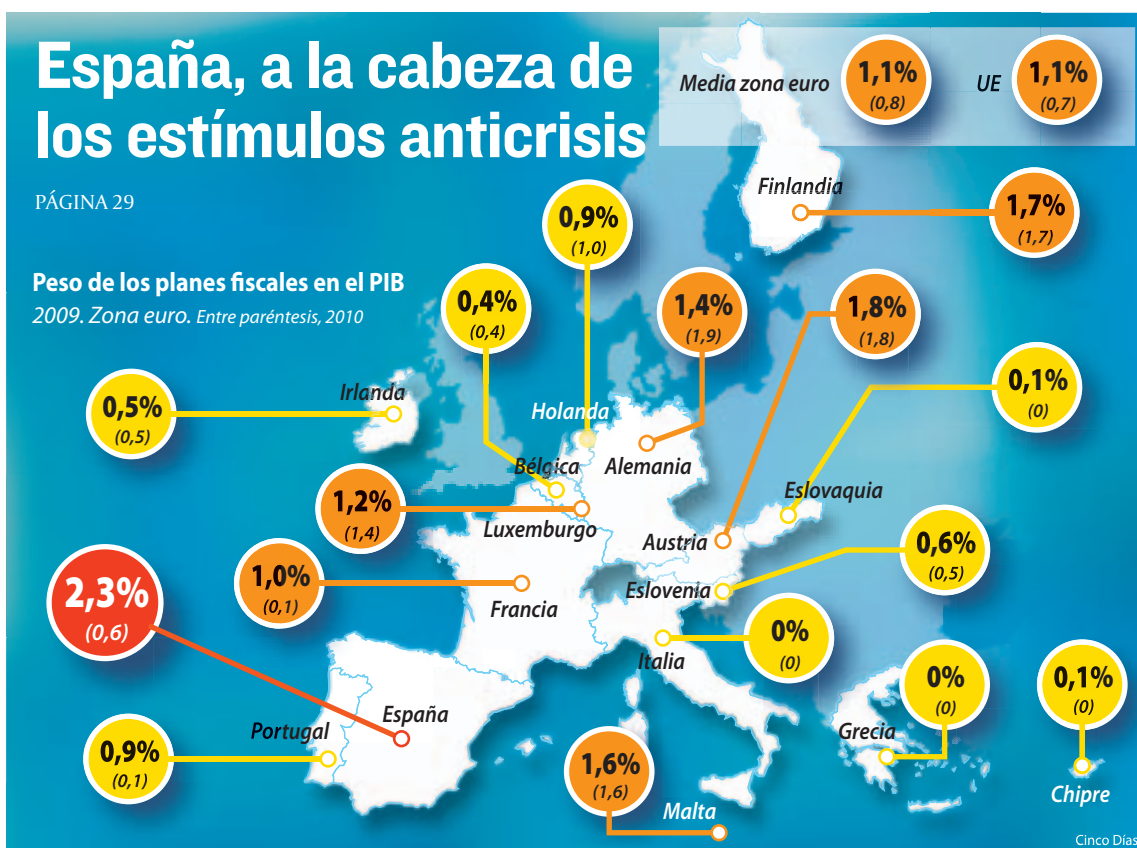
España, a la cabeza de los estímulos anticrisis

PÁGINA 29

Media zona euro 1,1% (0,8) UE 1,1% (0,7)

Peso de los planes fiscales en el PIB
2009. Zona euro. Entre paréntesis, 2010

Finlandia 1,7% (1,7)

0,9% (1,0) Holanda

0,4% (0,4) Bélgica

1,4% (1,9) Alemania

1,8% (1,8) Austria

0,1% (0) Eslovaquia

0,5% (0,5) Irlanda

1,2% (1,4) Luxemburgo

1,0% (0,1) Francia

0,6% (0,5) Eslovenia

2,3% (0,6) España

0% (0) Italia

0% (0) Grecia

0,1% (0) Chipre

0,9% (0,1) Portugal

1,6% (1,6) Malta

Cinco Días